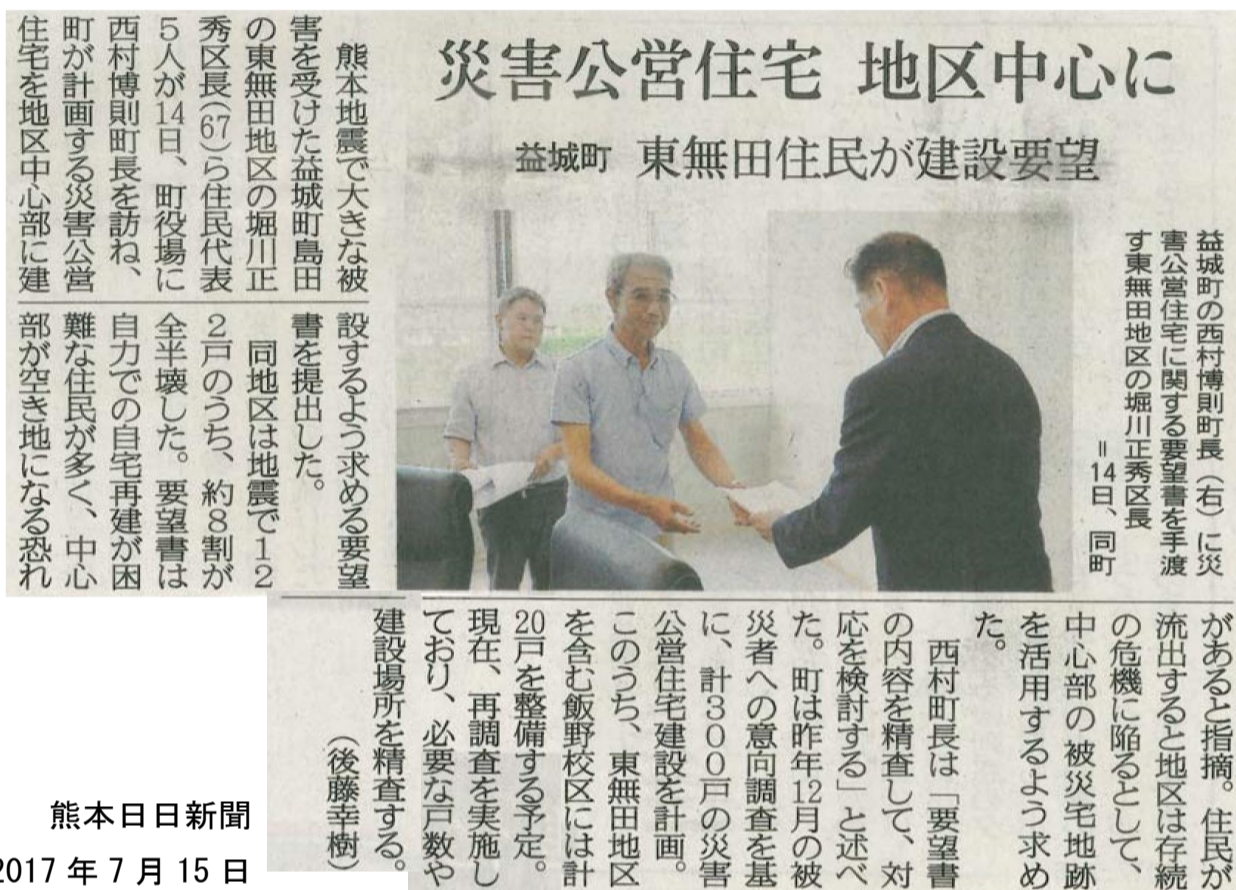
災害公営住宅　地区中心に

益城町　東無田住民が建設要望

益城町の西村博則町長（右）に災害公営住宅に関する要望書を手渡す東無田地区の堀川正秀区長＝14日、同町

熊本地震で大きな被害を受けた益城町島田の東無田地区の堀川正秀区長（67）ら住民代表5人が14日、町役場に西村博則町長を訪ね、町が計画する災害公営住宅を地区中心部に建設するよう求める要望書を提出した。

同地区は地震で12 2戸のうち、約8割が全半壊した。要望書は自力での自宅再建が困難な住民が多く、中心部が空き地になる恐れがあると指摘。住民が流出すると地区は存続の危機に陥るとして、中心部の被災宅地跡を活用するよう求めた。

西村町長は「要望書の内容を精査して、対応を検討する」と述べた。町は昨年12月の被災者への意向調査を基に、計300戸の災害公営住宅建設を計画。このうち、東無田地区を含む飯野校区には計20戸を整備する予定。現在、再調査を実施しており、必要な戸数や建設場所を精査する。

（後藤幸樹）

熊本日日新聞
2017年7月15日